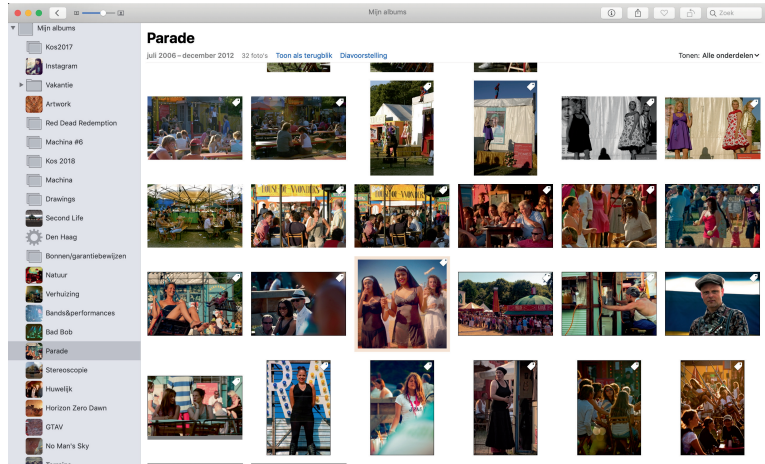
Mijn albums

Zoek

Mijn albums
Kos2017
Instagram
Vakantie
Artwork
Red Dead Redemption
Machina #6
Kos 2018
Machina
Drawings
Second Life
Den Haag
Bonnen/garantiebewijzen
Natuur
Verhuizing
Bands&performances
Bad Bob
Parade
Stereoscopie
Huwelijk
Horizon Zero Dawn
GTAV
No Man's Sky

Parade

juli 2006 – december 2012 32 foto's Toon als terugblik Diavoorstelling

Tonen: Alle onderdelen